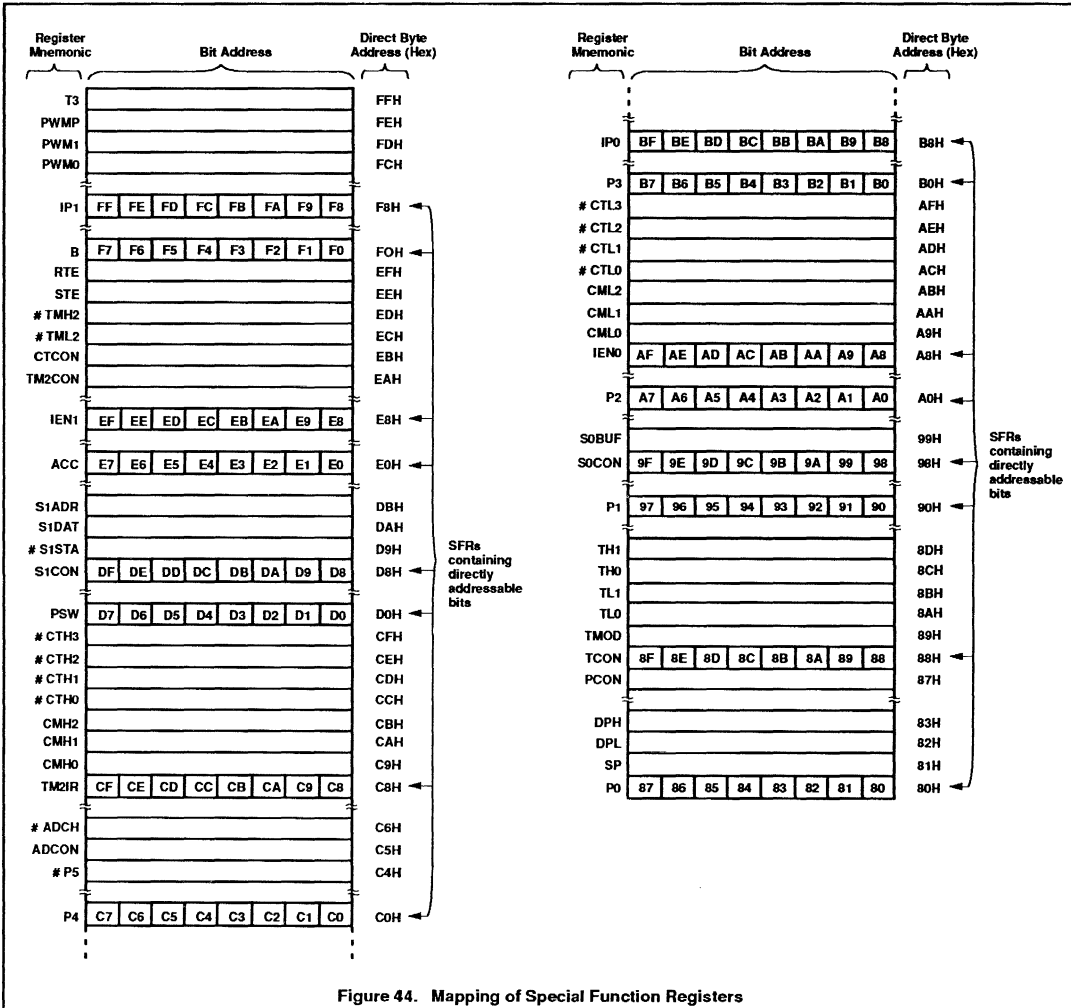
| Register Mnemonic | Bit Address | | | | | | | | Direct Byte Address (Hex) |
|---|---|---|---|---|---|---|---|---|---|
| T3 | | | | | | | | | FFH |
| PWMP | | | | | | | | | FEH |
| PWM1 | | | | | | | | | FDH |
| PWM0 | | | | | | | | | FCH |
| IP1 | FF | FE | FD | FC | FB | FA | F9 | F8 | F8H |
| B | F7 | F6 | F5 | F4 | F3 | F2 | F1 | F0 | F0H |
| RTE | | | | | | | | | EFH |
| STE | | | | | | | | | EEH |
| # TMH2 | | | | | | | | | EDH |
| # TML2 | | | | | | | | | ECH |
| CTCON | | | | | | | | | EBH |
| TM2CON | | | | | | | | | EAH |
| IEN1 | EF | EE | ED | EC | EB | EA | E9 | E8 | E8H |
| ACC | E7 | E6 | E5 | E4 | E3 | E2 | E1 | E0 | E0H |
| S1ADR | | | | | | | | | DBH |
| S1DAT | | | | | | | | | DAH |
| # S1STA | | | | | | | | | D9H |
| S1CON | DF | DE | DD | DC | DB | DA | D9 | D8 | D8H |
| PSW | D7 | D6 | D5 | D4 | D3 | D2 | D1 | D0 | D0H |
| # CTH3 | | | | | | | | | CFH |
| # CTH2 | | | | | | | | | CEH |
| # CTH1 | | | | | | | | | CDH |
| # CTH0 | | | | | | | | | CCH |
| CMH2 | | | | | | | | | CBH |
| CMH1 | | | | | | | | | CAH |
| CMH0 | | | | | | | | | C9H |
| TM2IR | CF | CE | CD | CC | CB | CA | C9 | C8 | C8H |
| # ADCH | | | | | | | | | C6H |
| ADCON | | | | | | | | | C5H |
| # P5 | | | | | | | | | C4H |
| P4 | C7 | C6 | C5 | C4 | C3 | C2 | C1 | C0 | C0H |

SFRs containing directly addressable bits

| Register Mnemonic | Bit Address | | | | | | | | Direct Byte Address (Hex) |
|---|---|---|---|---|---|---|---|---|---|
| IP0 | BF | BE | BD | BC | BB | BA | B9 | B8 | B8H |
| P3 | B7 | B6 | B5 | B4 | B3 | B2 | B1 | B0 | B0H |
| # CTL3 | | | | | | | | | AFH |
| # CTL2 | | | | | | | | | AEH |
| # CTL1 | | | | | | | | | ADH |
| # CTL0 | | | | | | | | | ACH |
| CML2 | | | | | | | | | ABH |
| CML1 | | | | | | | | | AAH |
| CML0 | | | | | | | | | A9H |
| IEN0 | AF | AE | AD | AC | AB | AA | A9 | A8 | A8H |
| P2 | A7 | A6 | A5 | A4 | A3 | A2 | A1 | A0 | A0H |
| S0BUF | | | | | | | | | 99H |
| S0CON | 9F | 9E | 9D | 9C | 9B | 9A | 99 | 98 | 98H |
| P1 | 97 | 96 | 95 | 94 | 93 | 92 | 91 | 90 | 90H |
| TH1 | | | | | | | | | 8DH |
| TH0 | | | | | | | | | 8CH |
| TL1 | | | | | | | | | 8BH |
| TL0 | | | | | | | | | 8AH |
| TMOD | | | | | | | | | 89H |
| TCON | 8F | 8E | 8D | 8C | 8B | 8A | 89 | 88 | 88H |
| PCON | | | | | | | | | 87H |
| DPH | | | | | | | | | 83H |
| DPL | | | | | | | | | 82H |
| SP | | | | | | | | | 81H |
| P0 | 87 | 86 | 85 | 84 | 83 | 82 | 81 | 80 | 80H |

SFRs containing directly addressable bits

Figure 44. Mapping of Special Function Registers